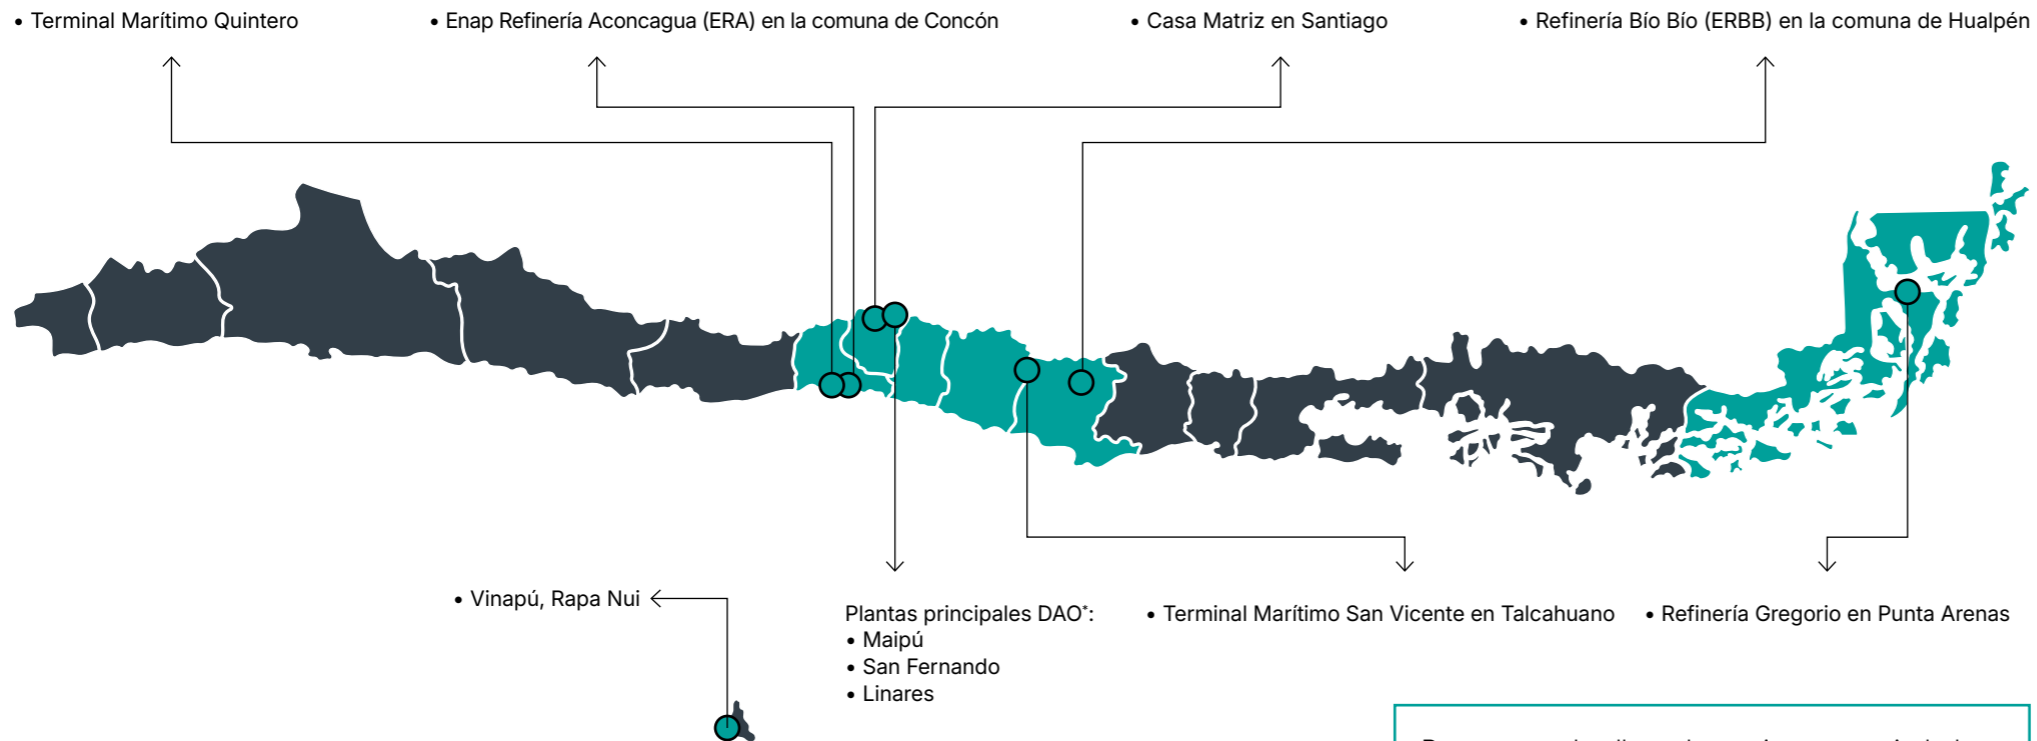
• Terminal Marítimo Quintero

• Enap Refinería Aconcagua (ERA) en la comuna de Concón

• Casa Matriz en Santiago

• Refinería Bío Bío (ERBB) en la comuna de Hualpén

• Vinapú, Rapa Nui

Plantas principales DAO*:
• Maipú
• San Fernando
• Linares

• Terminal Marítimo San Vicente en Talcahuano

• Refinería Gregorio en Punta Arenas

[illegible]